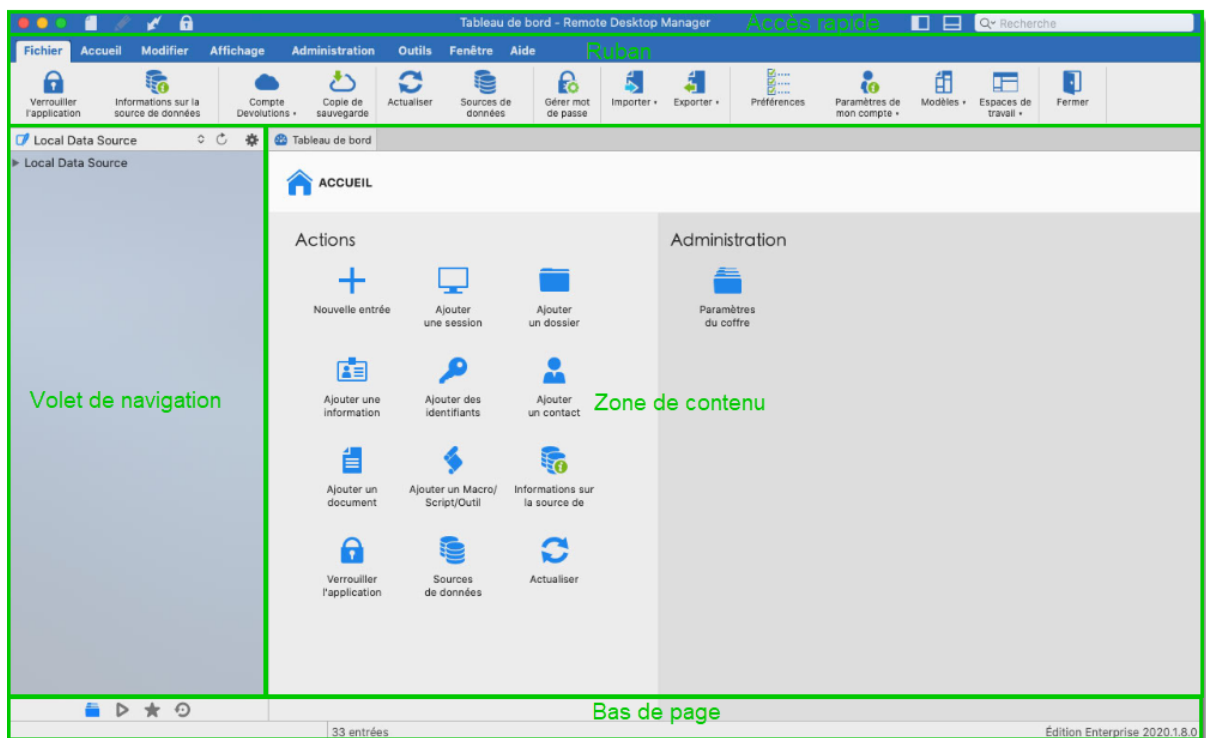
Tableau de bord - Remote Desktop Manager

Accès rapide

Recherche

Fichier Accueil Modifier Affichage Administration Outils Fenêtre Aide

Ruban

Verrouiller l'application
Informations sur la source de données
Compte Devolutions
Copie de sauvegarde
Actualiser
Sources de données
Gérer mot de passe
Importer
Exporter
Préférences
Paramètres de mon compte
Modèles
Espaces de travail
Fermer

Local Data Source

Local Data Source

Tableau de bord

ACCUEIL

Actions

Nouvelle entrée
Ajouter une session
Ajouter un dossier
Ajouter une information
Ajouter des identifiants
Ajouter un contact
Ajouter un document
Ajouter un Macro/ Script/Outil
Informations sur la source de
Verrouiller l'application
Sources de données
Actualiser

Administration

Paramètres du coffre

Volet de navigation

Zone de contenu

Bas de page

33 entrées

Édition Enterprise 2020.1.8.0